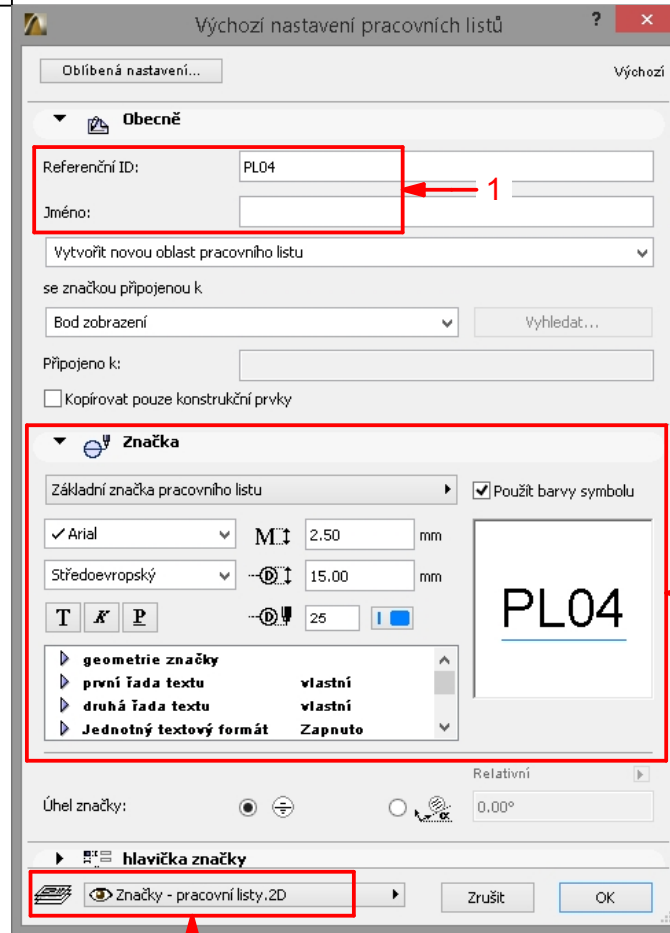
Výchozí nastavení pracovních listů

?

Oblíbená nastavení...

Výchozí

Obecně

Referenční ID: PL04

Jméno:

1

Vytvořit novou oblast pracovního listu

se značkou připojenou k

Bod zobrazení

Vyhledat...

Připojeno k:

Kopírovat pouze konstrukční prvky

Značka

Základní značka pracovního listu

Použít barvy symbolu

Arial

2.50 mm

Středoevropský

15.00 mm

T K P

25

PL04

geometrie značky

první řada textu vlastní

druhá řada textu vlastní

Jednotný textový formát Zapnuto

Relativní

Úhel značky:

0.00°

hlavička značky

Značky - pracovní listy.2D

Zrušit

OK